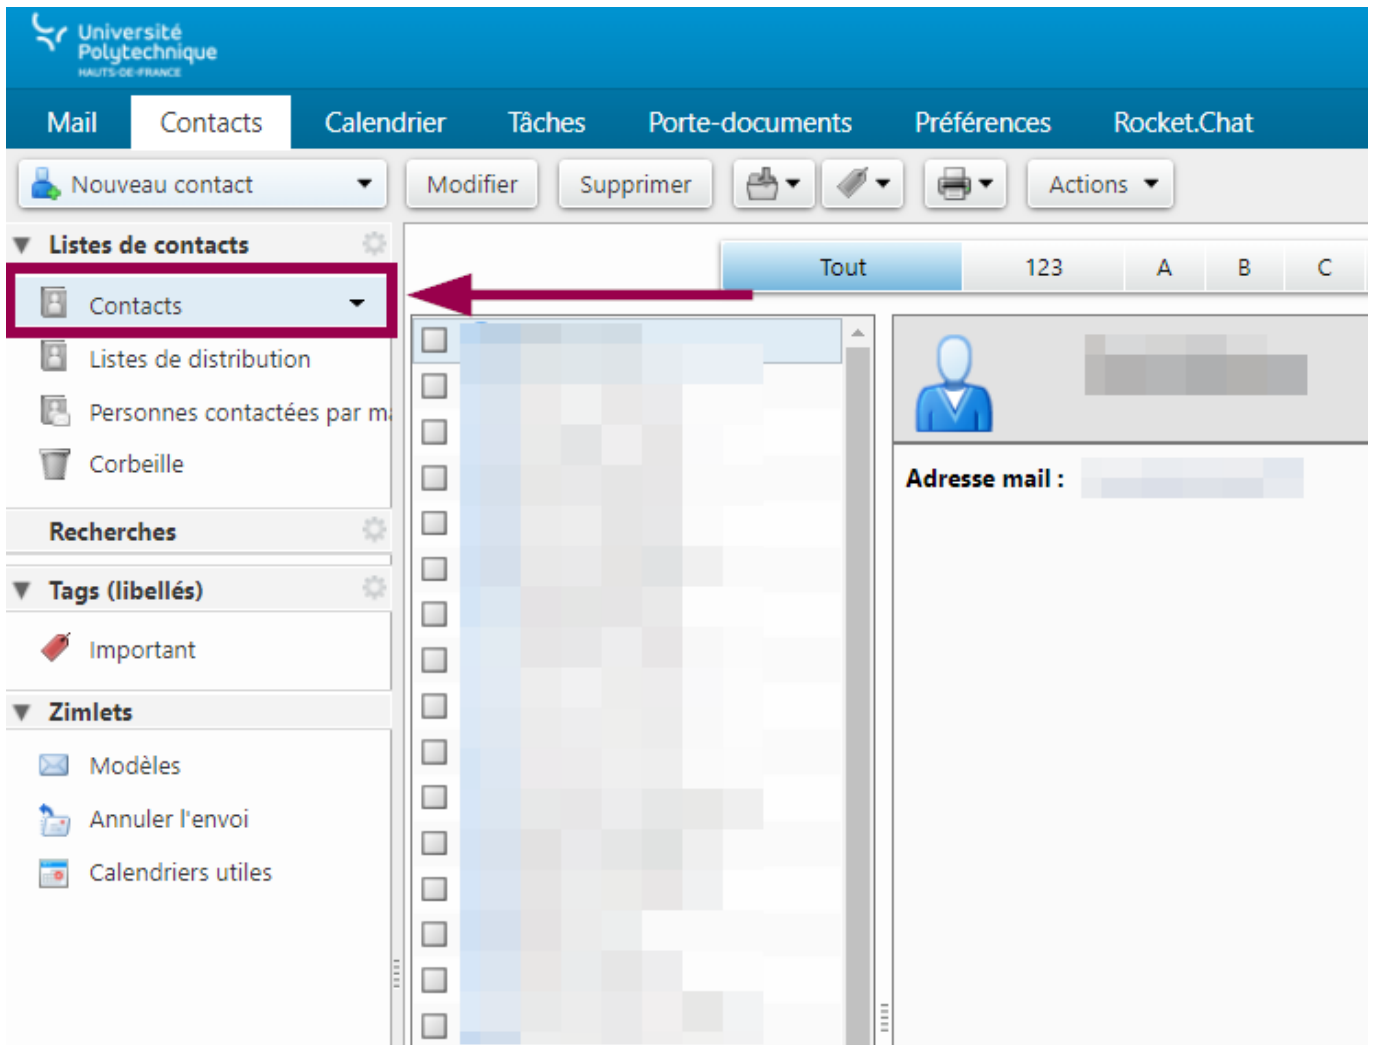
Université Polytechnique HAUTS-DE-FRANCE

Mail
Contacts
Calendrier
Tâches
Porte-documents
Préférences
Rocket.Chat

Nouveau contact
Modifier
Supprimer
Actions

Listes de contacts
Contacts
Listes de distribution
Personnes contactées par m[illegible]
Corbeille

Recherches

Tags (libellés)
Important

Zimlets
Modèles
Annuler l'envoi
Calendriers utiles

Tout
123
A
B
C

Adresse mail :